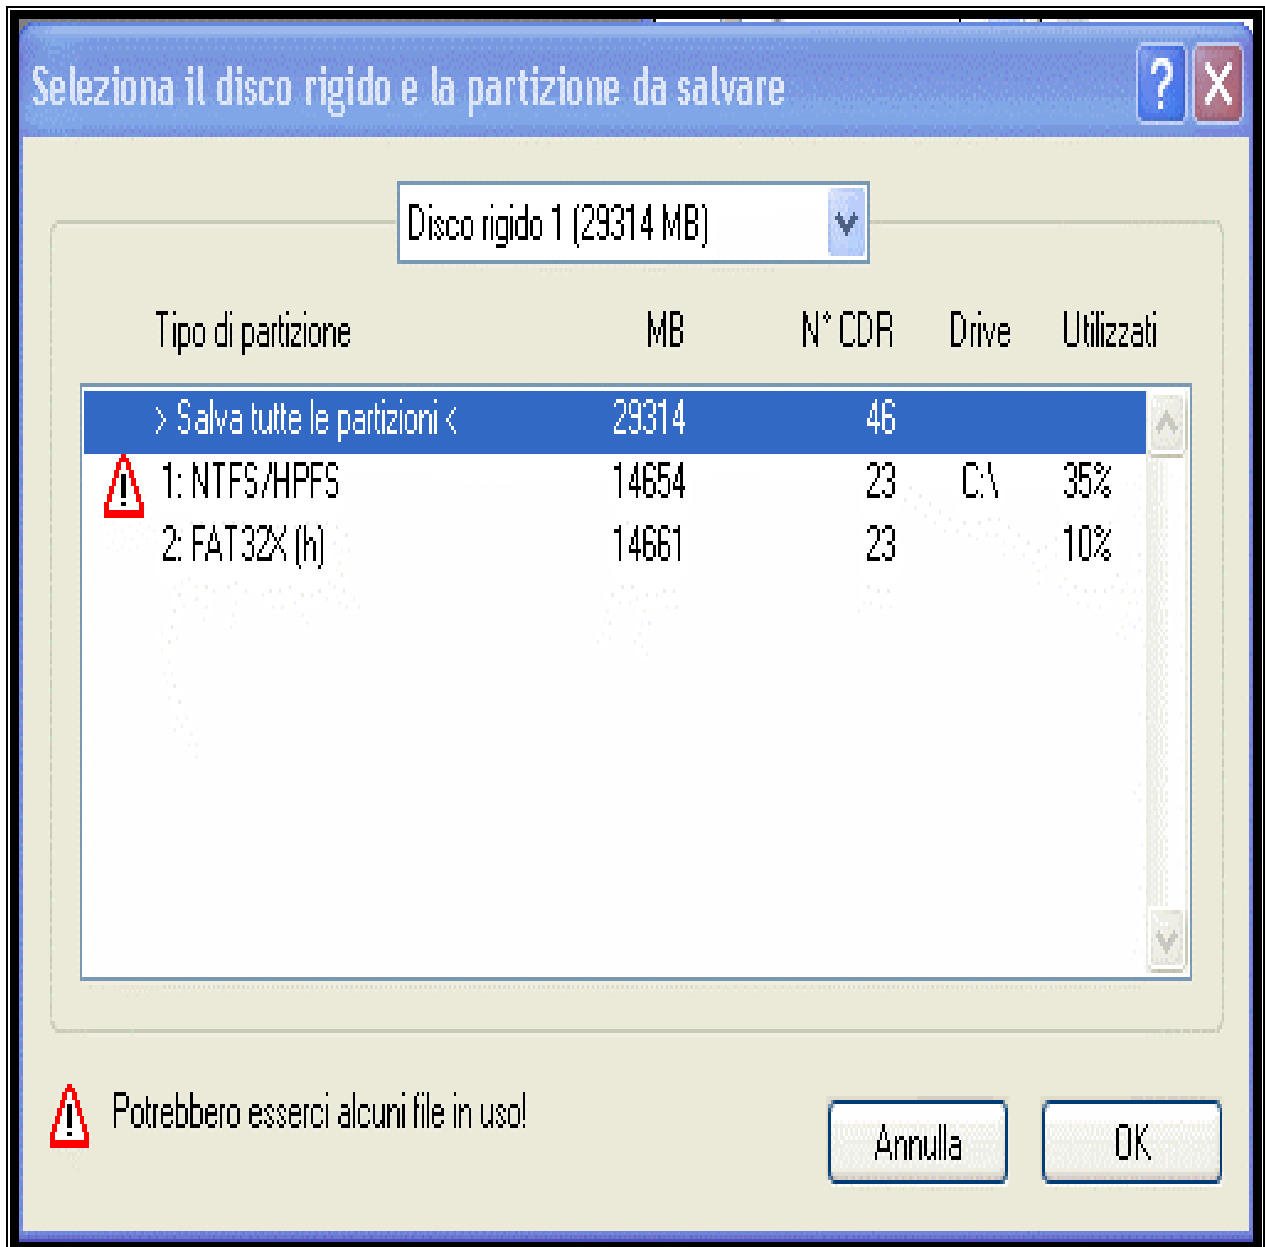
Seleziona il disco rigido e la partizione da salvare

? X

Disco rigido 1 (29314 MB)

| Tipo di partizione | MB | N° CDR | Drive | Utilizzati |
|---|---|---|---|---|
| > Salva tutte le partizioni < | 29314 | 46 | | |
| 1: NTFS/HPFS | 14654 | 23 | C:\ | 35% |
| 2: FAT32X (h) | 14661 | 23 | | 10% |

Potrebbero esserci alcuni file in uso!

Annulla

OK